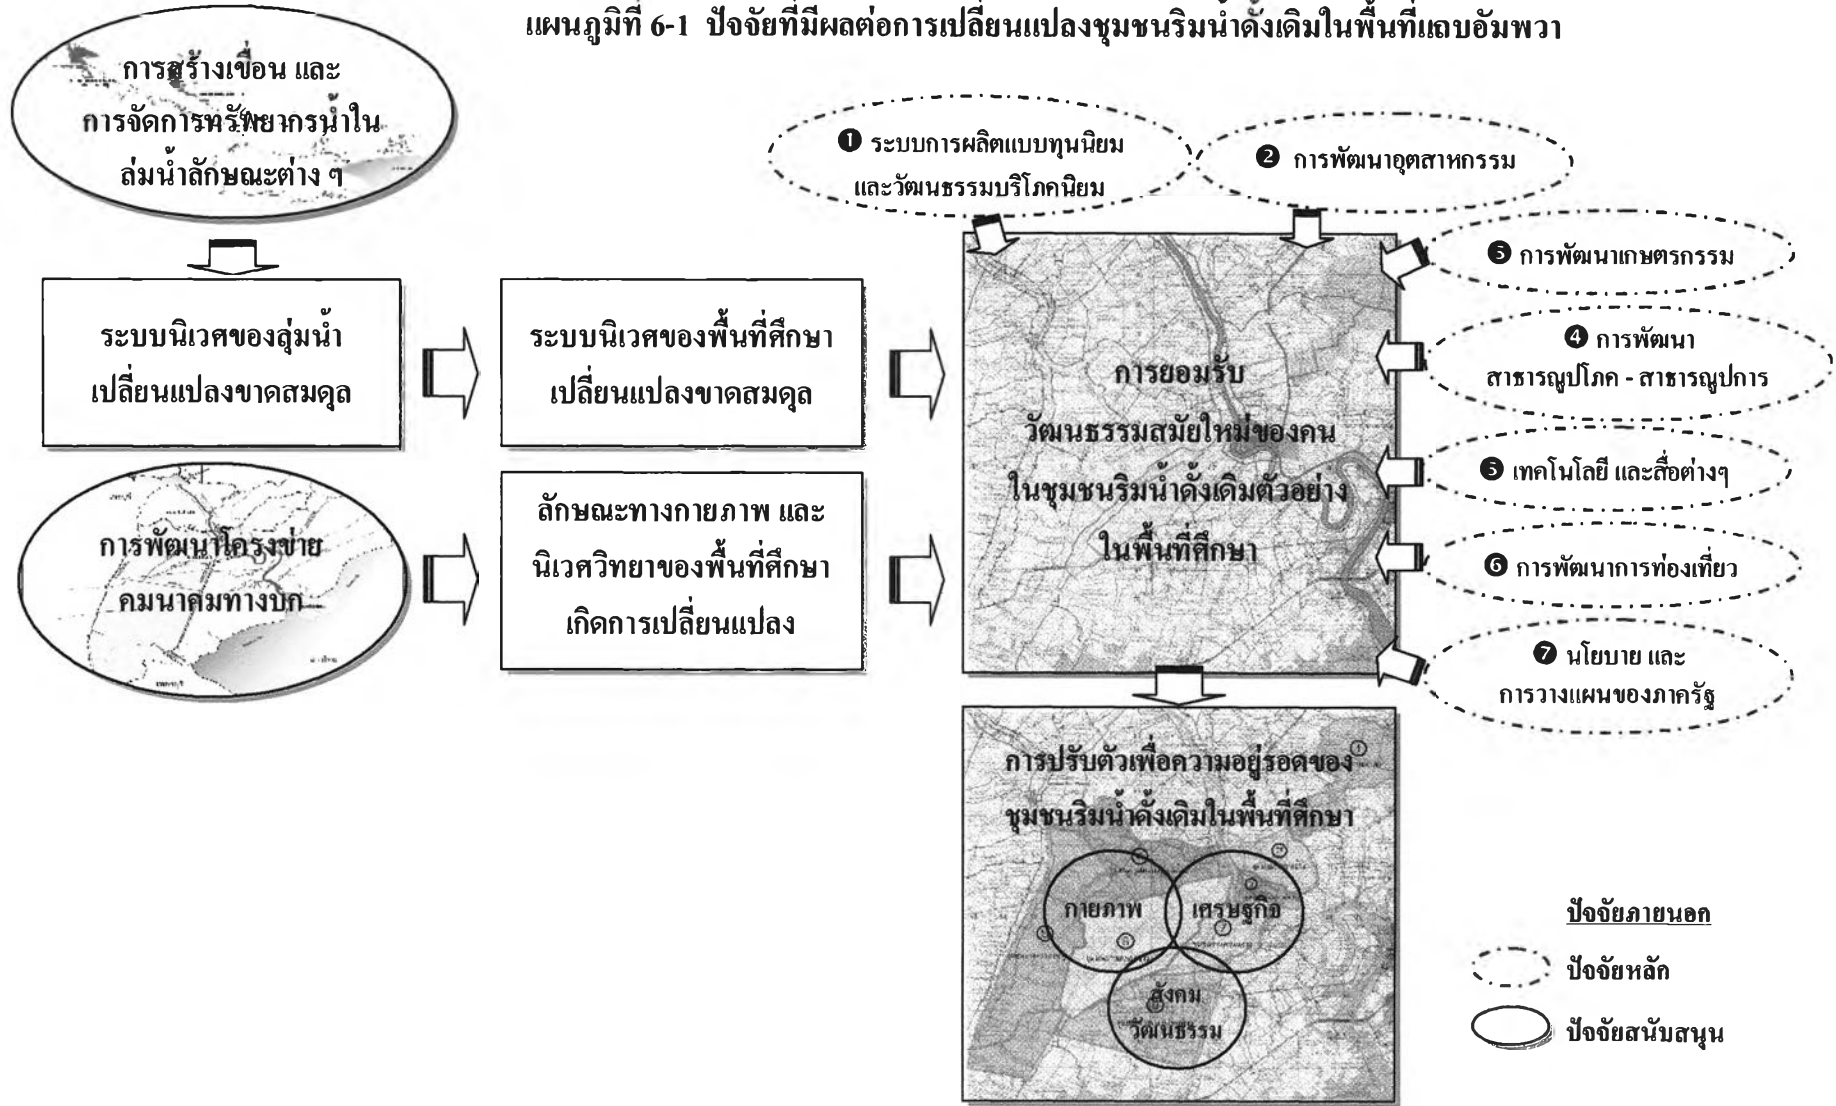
แผนภูมิที่ 6-1 ปัจจัยที่มีผลต่อการเปลี่ยนแปลงชุมชนริมน้ำดั้งเดิมในพื้นที่แถบอัมพวา

การสร้างเขื่อน และ การจัดการทรัพยากรน้ำใน ลุ่มน้ำลักษณะต่าง ๆ

ระบบนิเวศของลุ่มน้ำ เปลี่ยนแปลงขาดสมดุล

ระบบนิเวศของพื้นที่ศึกษา เปลี่ยนแปลงขาดสมดุล

การพัฒนาโครงข่าย คมนาคมทางบก

ลักษณะทางกายภาพ และ นิเวศวิทยาของพื้นที่ศึกษา เกิดการเปลี่ยนแปลง

❶ ระบบการผลิตแบบทุนนิยม และวัฒนธรรมบริโภคนิยม

❷ การพัฒนาอุตสาหกรรม

❸ การพัฒนาเกษตรกรรม

❹ การพัฒนา สาธารณูปโภค - สาธารณูปการ

❺ เทคโนโลยี และสื่อต่างๆ

❻ การพัฒนาการท่องเที่ยว

❼ นโยบาย และ การวางแผนของภาครัฐ

การยอมรับ วัฒนธรรมสมัยใหม่ของคน ในชุมชนริมน้ำดั้งเดิมตัวอย่าง ในพื้นที่ศึกษา

การปรับตัวเพื่อความอยู่รอดของ ชุมชนริมน้ำดั้งเดิมในพื้นที่ศึกษา

กายภาพ

เศรษฐกิจ

สังคม วัฒนธรรม

ปัจจัยภายนอก

ปัจจัยหลัก

ปัจจัยสนับสนุน